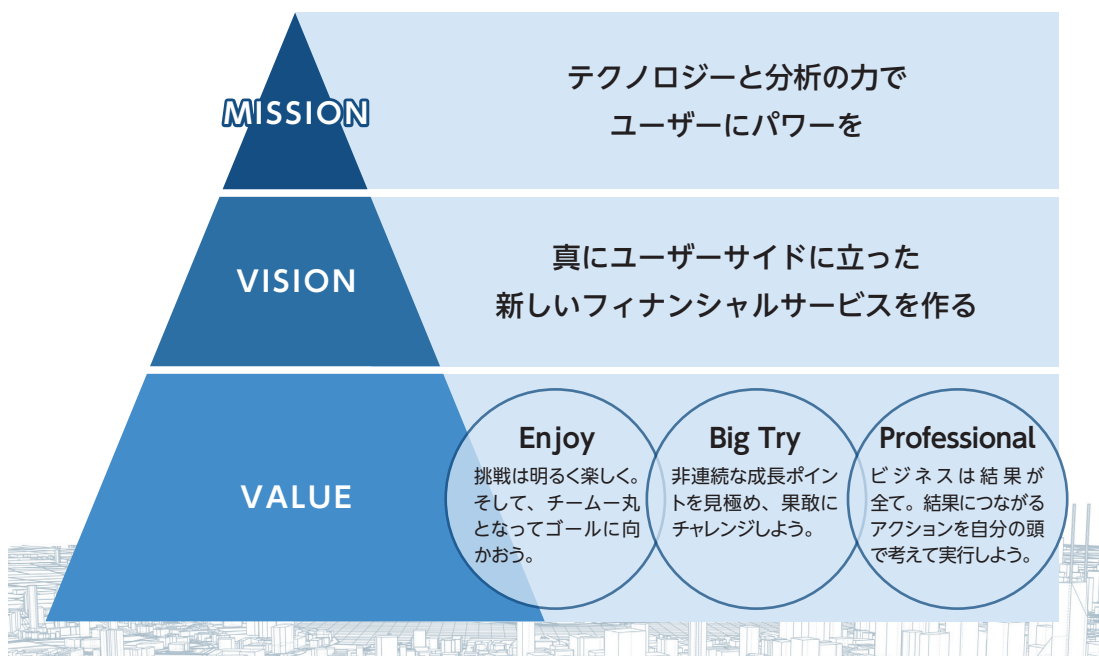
MISSION

テクノロジーと分析の力で
ユーザーにパワーを

VISION

真にユーザーサイドに立った
新しいフィナンシャルサービスを作る

VALUE

Enjoy
挑戦は明るく楽しく。そして、チームー丸となってゴールに向かおう。

Big Try
非連続な成長ポイントを見極め、果敢にチャレンジしよう。

Professional
ビジネスは結果が全て。結果につながるアクションを自分の頭で考えて実行しよう。